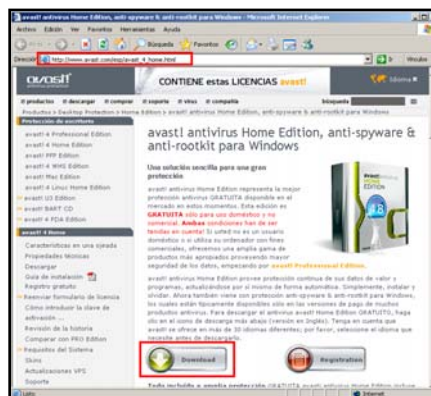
avast! antivirus Home Edition, anti-spyware & anti-rootkit para Windows - Microsoft Internet Explorer

Archivo Edición Ver Favoritos Herramientas Ayuda

Búsqueda Favoritos

Dirección http://www.avast.com/esp/avast_4_home.html

Ir Vínculos

avast!

CONTIENE estas LICENCIAS avast!

Idioma

productos descargar comprar soporte virus compañía

búsqueda

Productos > Desktop Protection > Home Edition > avast! antivirus Home Edition, anti-spyware & anti-rootkit para Windows

Protección de escritorio

avast! 4 Professional Edition
avast! 4 Home Edition
avast! PPP Edition
avast! 4 WHS Edition
avast! Mac Edition
avast! 4 Linux Home Edition
avast! U3 Edition
avast! BART CD
avast! 4 PDA Edition

avast! 4 Home

Características en una ojeada
Propiedades técnicas
Descargar
Guía de instalación
Registro gratuito
Reenviar formulario de licencia
Cómo introducir la clave de activación
Revisión de la historia
Comparar con PRO Edition
Requisitos del Sistema
Skins
Actualizaciones VPS
Soporte

avast! antivirus Home Edition, anti-spyware & anti-rootkit para Windows

Una solución sencilla para una gran protección

avast! antivirus Home Edition representa la mejor protección antivirus GRATUITA disponible en el mercado en estos momentos. Esta edición es GRATUITA sólo para uso doméstico y no comercial. Ambas condiciones han de ser tenidas en cuenta! Si usted no es un usuario doméstico o si utiliza su ordenador con fines comerciales, ofrecemos una amplia gama de productos más apropiados proveyendo mayor seguridad de los datos, empezando por avast! Professional Edition.

avast! antivirus Home Edition provee protección continua de sus datos de valor y programas, actualizándose por sí mismo de forma automática. Simplemente, instalar y olvidar. Ahora también viene con protección anti-spyware & anti-rootkit para Windows, los cuales están típicamente disponibles sólo en las versiones de pago de muchos productos antivirus. Para descargar el antivirus avast! Home Edition GRATUITO, haga clic en el icono de descarga más abajo (versión en Inglés). Tenga en cuenta que avast! se ofrece en más de 30 idiomas diferentes; por favor, seleccione el idioma que necesite antes de descargarlo.

avast! HOME EDITION

Download

Registration

Todo incluido a precio protección GRATUITA avast! antivirus Home Edition incluye

Listo

Internet